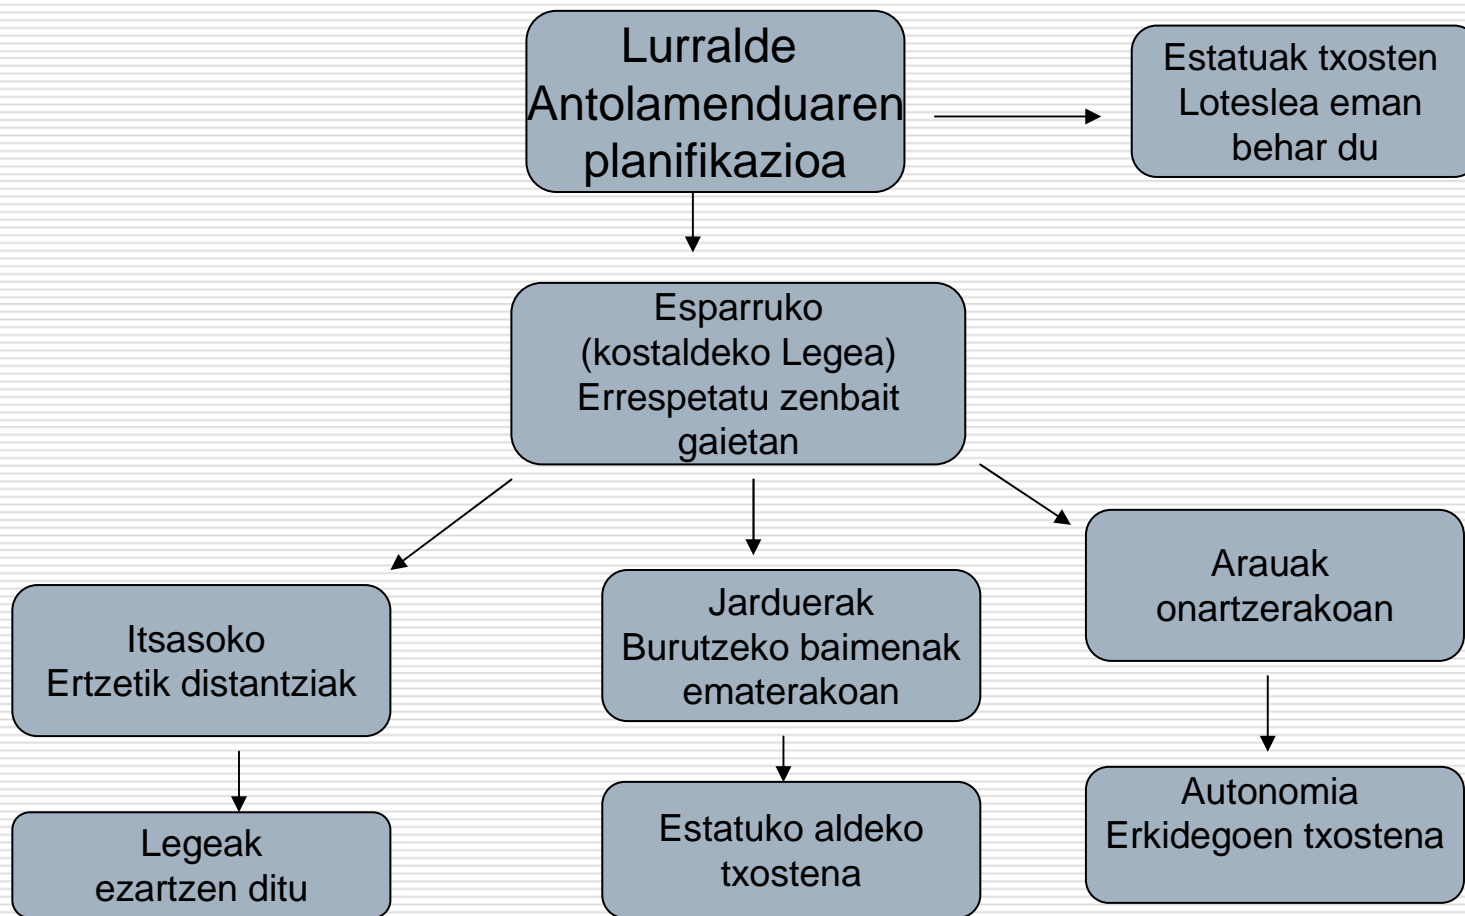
Lurralde Antolamenduaren planifikazioa

Estatuak txosten Loteslea eman behar du

Esparruko (kostaldeko Legea) Errespetatu zenbait gaietan

Itsasoko Ertzetik distantziak

Jarduerak Burutzeko baimenak ematerakoan

Arauak onartzerakoan

Legeak ezartzen ditu

Estatuko aldeko txostena

Autonomia Erkidegoen txostena